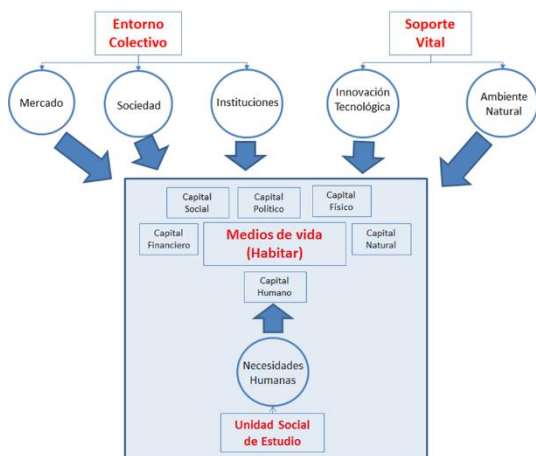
Entorno Colectivo

Soporte Vital

Mercado

Sociedad

Instituciones

Innovación Tecnológica

Ambiente Natural

Capital Social

Capital Político

Capital Físico

Capital Financiero

Medios de vida (Habitar)

Capital Natural

Capital Humano

Necesidades Humanas

Unidad Social de Estudio